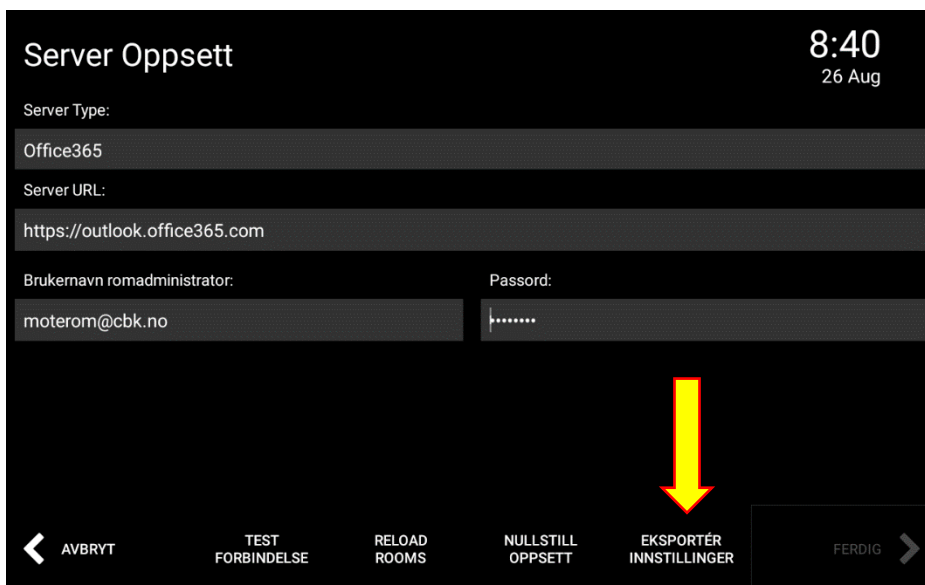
Server Oppsett

8:40
26 Aug

Server Type:

Office365

Server URL:

https://outlook.office365.com

Brukernavn romadministrator:

moterom@cbk.no

Passord:

••••••••

AVBRYT

TEST FORBINDELSE

RELOAD ROOMS

NULLSTILL OPPSETT

EKSPORTÉR INNSTILLINGER

FERDIG